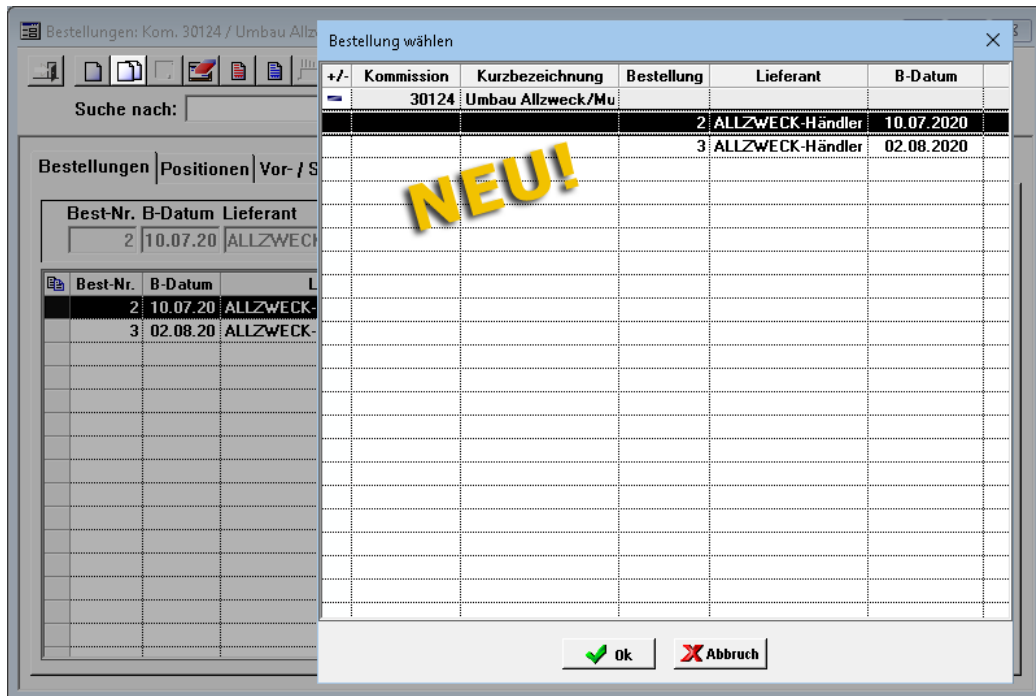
Bestellungen: Kom. 30124 / Umbau Allz

Suche nach:

Bestellungen | Positionen | Vor- / S

Best-Nr. B-Datum Lieferant
2 10.07.20 ALLZWECK

| Best-Nr. | B-Datum | L |
|---|---|---|
| 2 | 10.07.20 | ALLZWECK- |
| 3 | 02.08.20 | ALLZWECK- |

Bestellung wählen

| +/- | Kommission | Kurzbezeichnung | Bestellung | Lieferant | B-Datum |
|---|---|---|---|---|---|
| – | 30124 | Umbau Allzweck/Mu | | | |
| | | | 2 | ALLZWECK-Händler | 10.07.2020 |
| | | | 3 | ALLZWECK-Händler | 02.08.2020 |

NEU!

Ok

Abbruch